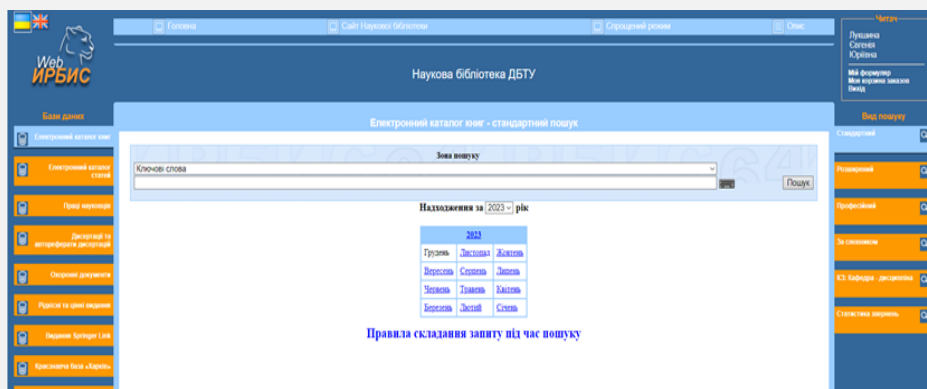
Web ИРБИС

Головна | Сайт Наукової бібліотеки | Спрощений режим | Опис

Читач
Лукшина
Євгенія
Юріївна
Мій формуляр
Моя корзина замовлень
Вихід

Наукова бібліотека ДБТУ

Бази даних

Електронний каталог книг
Електронний каталог статей
Праці науковців
Дисертації та автореферати дисертацій
Охоронні документи
Рідкісні та цінні видання
Видання Springer Link
Краєзнавча база «Харків»

Електронний каталог книг - стандартний пошук

Зона пошуку
Ключові слова
Пошук

Надходження за 2023 рік

| 2023 | | |
|---|---|---|
| Грудень | Листопад | Жовтень |
| Вересень | Серпень | Липень |
| Червень | Травень | Квітень |
| Березень | Лютий | Січень |

Правила складання запиту під час пошуку

Вид пошуку
Стандартний
Розширений
Професійний
За словником
КЗ: Кафедра - дисципліна
Статистика звернень